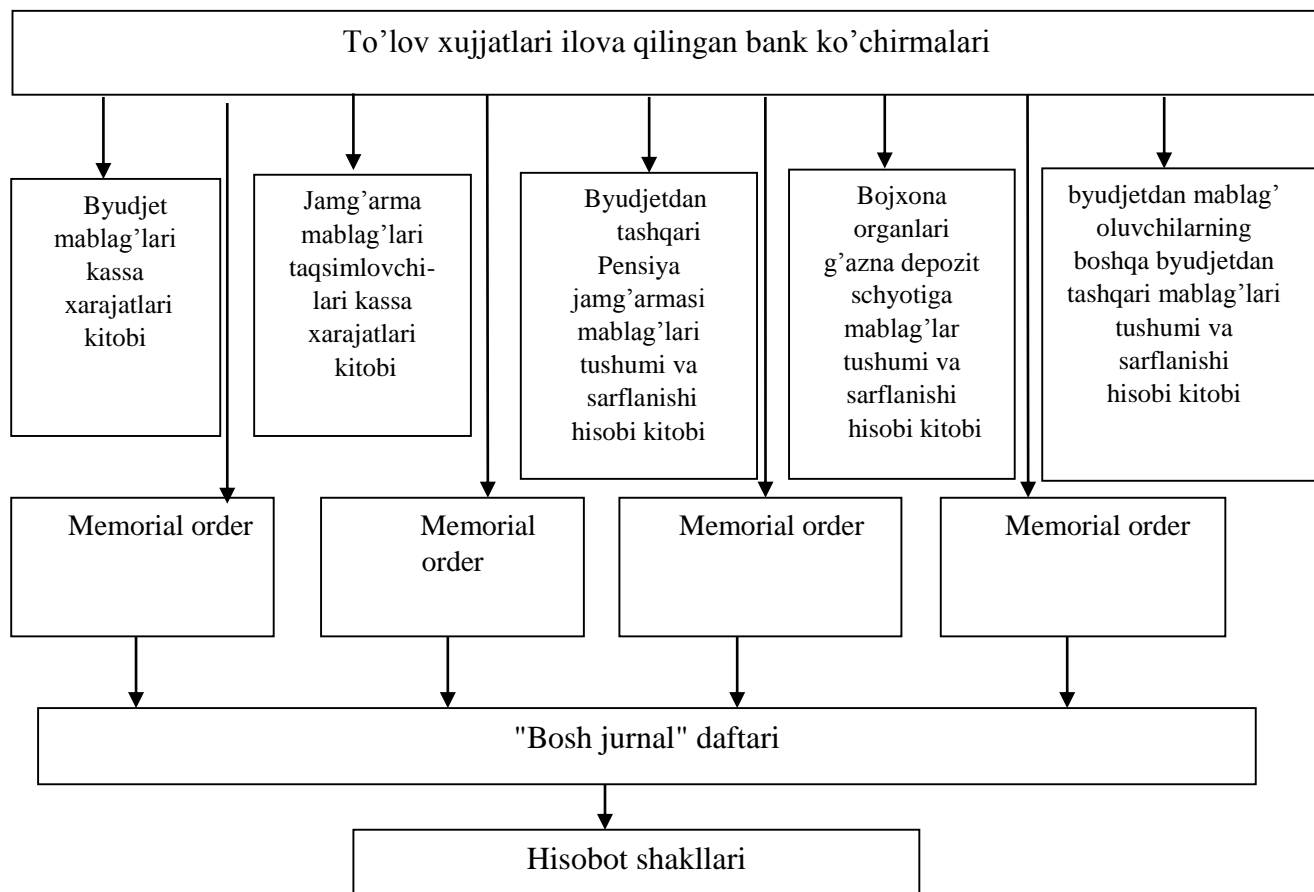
To’lov xujjatlari ilova qilingan bank ko’chirmalari

Byudjet mablag’lari kassa xarajatlari kitobi

Jamg’arma mablag’lari taqsimlovchilari kassa xarajatlari kitobi

Byudjetdan tashqari Pensiya jamg’armasi mablag’lari tushumi va sarflanishi hisobi kitobi

Bojxona organlari g’azna depozit schyotiga mablag’lar tushumi va sarflanishi hisobi kitobi

byudjetdan mablag’ oluvchilarning boshqa byudjetdan tashqari mablag’lari tushumi va sarflanishi hisobi kitobi

Memorial order

Memorial order

Memorial order

Memorial order

"Bosh jurnal" daftari

Hisobot shakllari